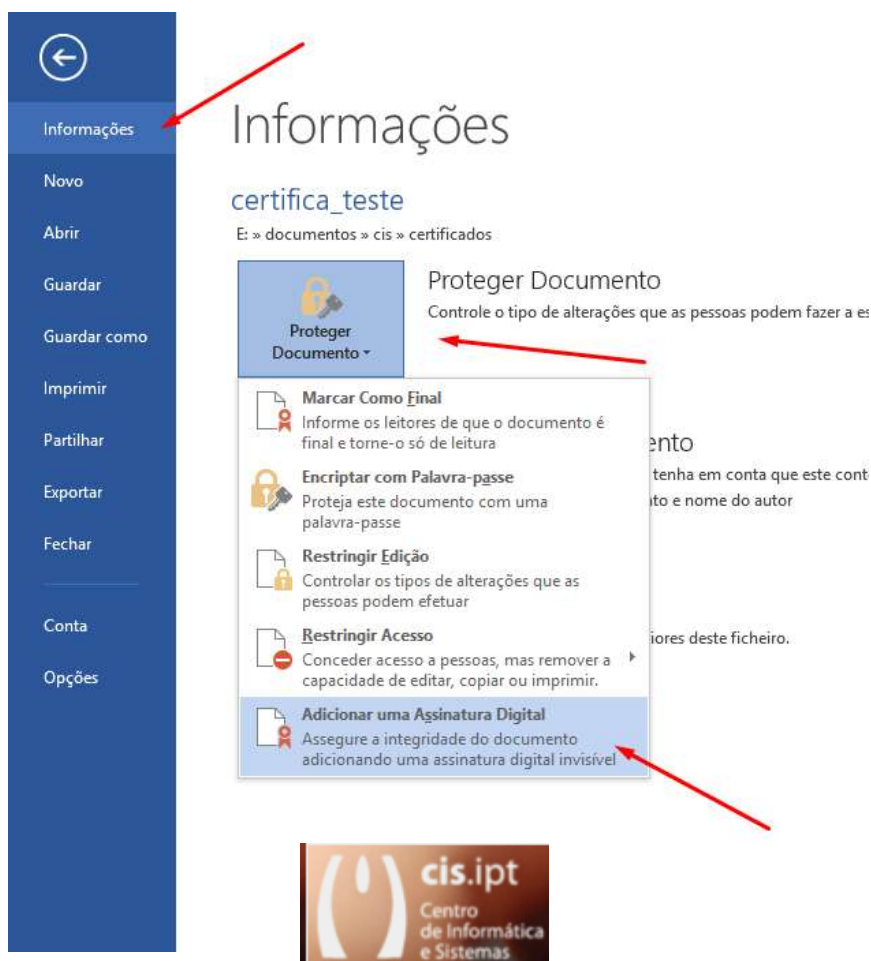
Informações
Novo
Abrir
Guardar
Guardar como
Imprimir
Partilhar
Exportar
Fechar
Conta
Opções

Informações

certifica_teste
E: » documentos » cis » certificados

Proteger Documento

Proteger Documento
Controle o tipo de alterações que as pessoas podem fazer a es

Marcar Como Final
Informe os leitores de que o documento é final e torne-o só de leitura

Encriptar com Palavra-passe
Proteja este documento com uma palavra-passe

Restringir Edição
Controlar os tipos de alterações que as pessoas podem efetuar

Restringir Acesso
Conceder acesso a pessoas, mas remover a capacidade de editar, copiar ou imprimir.

Adicionar uma Assinatura Digital
Assegure a integridade do documento adicionando uma assinatura digital invisível

ento
tenha em conta que este conte
ito e nome do autor

iores deste ficheiro.

cis.ipt
Centro de Informática e Sistemas